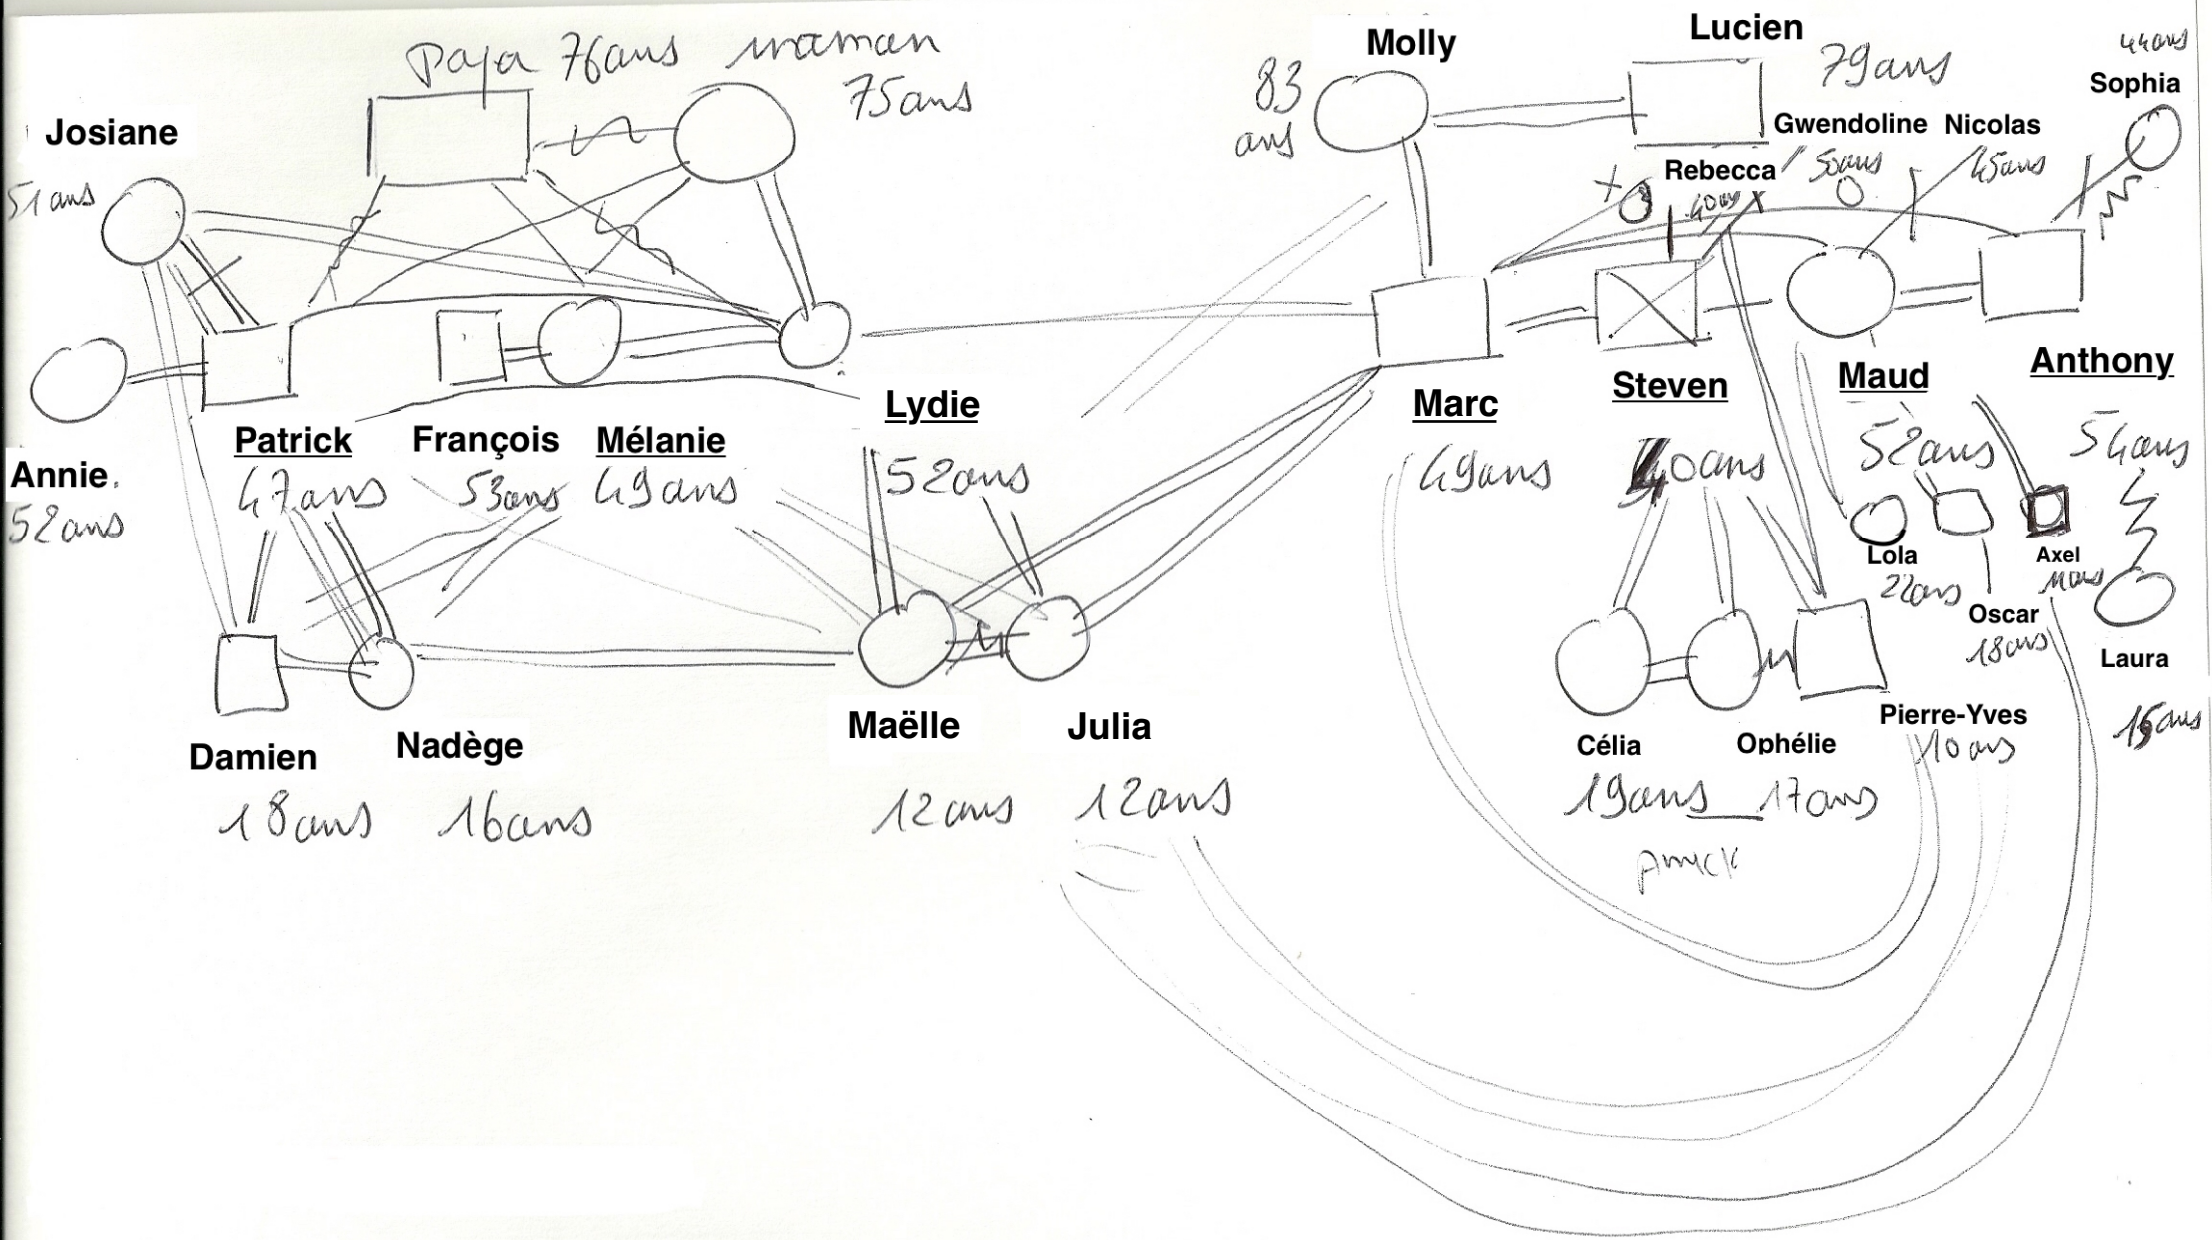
Papa 76ans maman 75ans

Josiane
51 ans

Annie.
52ans

Patrick
47ans

François
53ans

Mélanie
49ans

Lydie
52ans

Damien
18ans

Nadège
16ans

Maëlle
12ans

Julia
12ans

Molly
83 ans

Lucien
79ans

Sophia
44ans

Gwendoline
55ans

Nicolas
45ans

Rebecca
40ans

Marc
49ans

Steven
40ans

Maud
52ans

Anthony
54ans

Lola
22ans

Oscar
18ans

Axel
mort

Laura
15ans

Célia
19ans

Ophélie
17ans

Pierre-Yves
10ans

amick